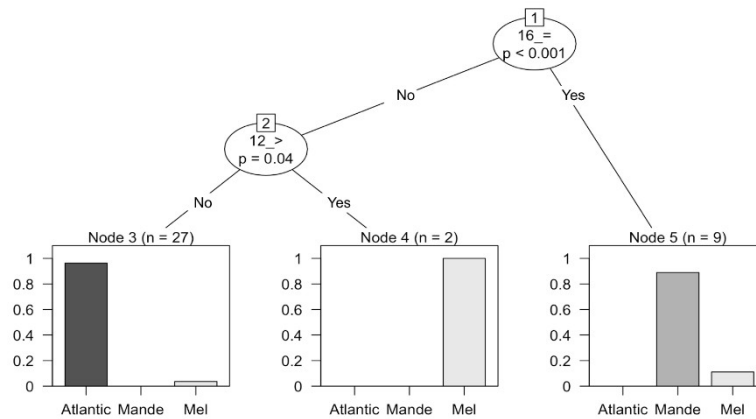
1
16_=
p < 0.001

No

Yes

2
12_>
p = 0.04

No

Yes

Node 3 (n = 27)
1
0.8
0.6
0.4
0.2
0
Atlantic Mande Mel

Node 4 (n = 2)
1
0.8
0.6
0.4
0.2
0
Atlantic Mande Mel

Node 5 (n = 9)
1
0.8
0.6
0.4
0.2
0
Atlantic Mande Mel